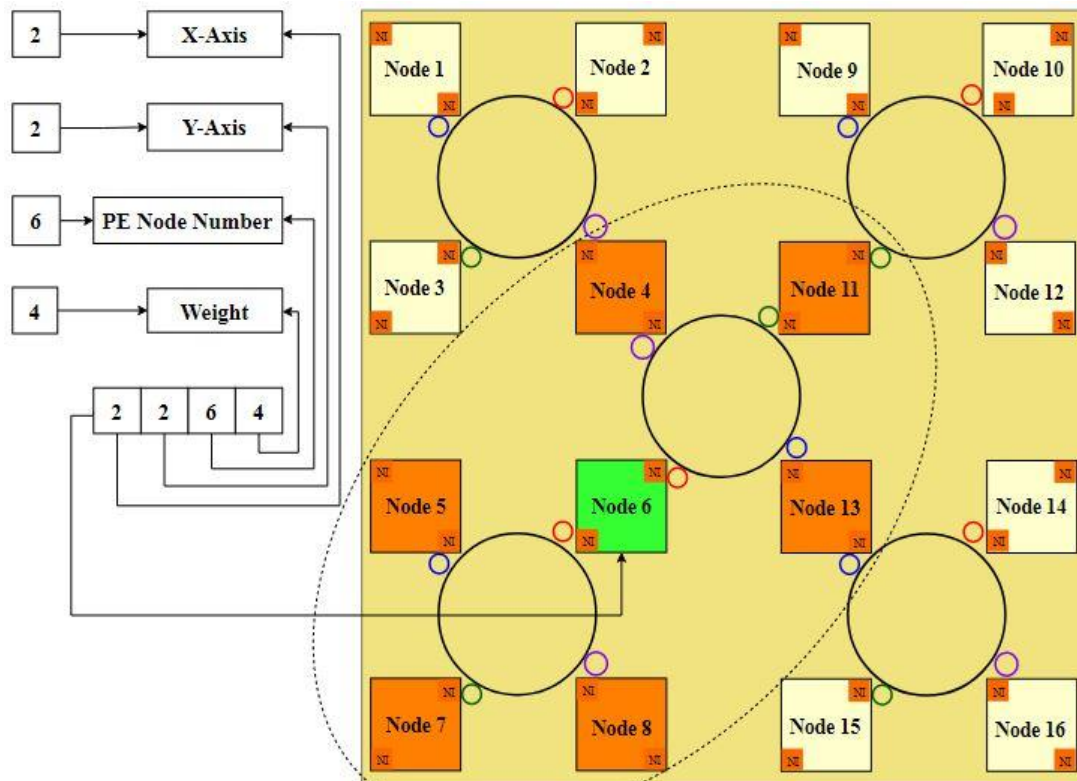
2
X-Axis
2
Y-Axis
6
PE Node Number
4
Weight

| 2 | 2 | 6 | 4 |
|---|---|---|---|

NI
Node 1
NI
NI
Node 2
NI
NI
Node 9
NI
NI
Node 10
NI
NI
Node 3
NI
NI
Node 4
NI
NI
Node 11
NI
NI
Node 12
NI
NI
Node 5
NI
NI
Node 6
NI
NI
Node 13
NI
NI
Node 14
NI
NI
Node 7
NI
NI
Node 8
NI
NI
Node 15
NI
NI
Node 16
NI